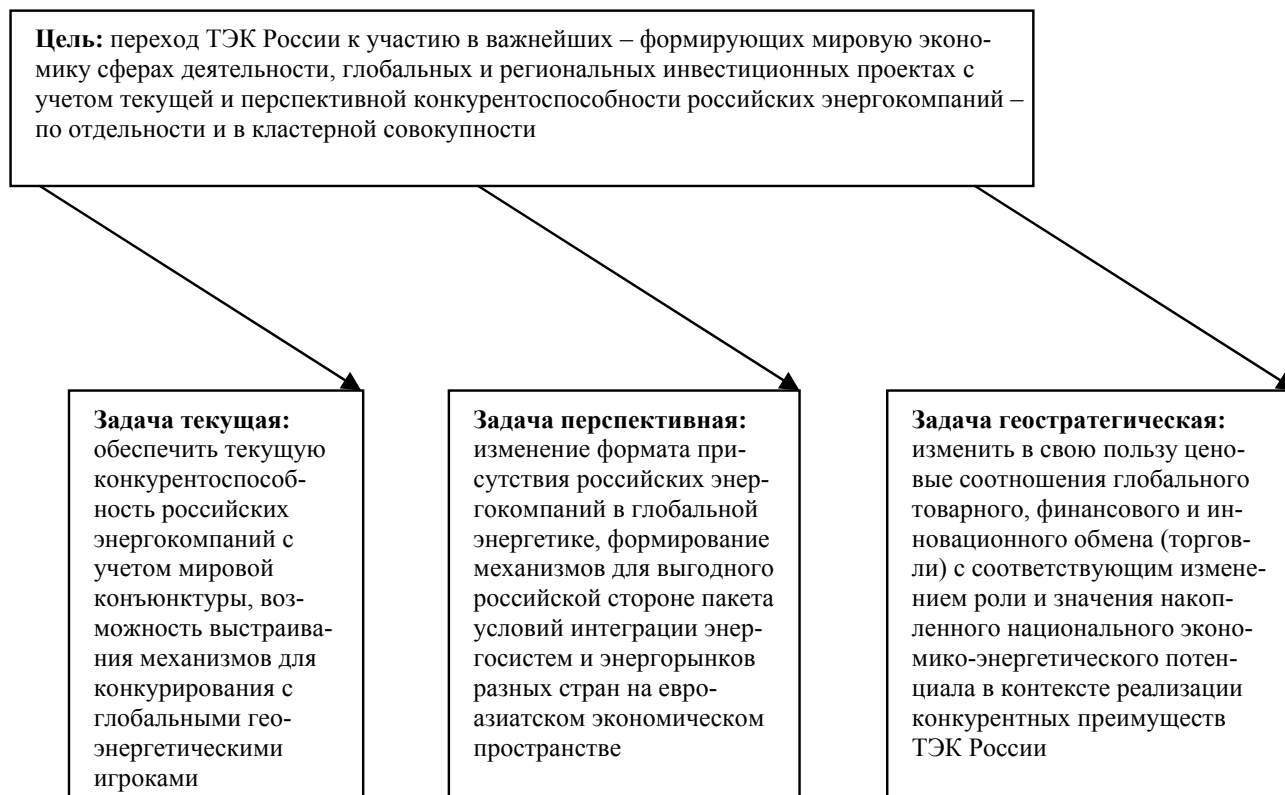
**Цель:** переход ТЭК России к участию в важнейших – формирующих мировую экономику сферах деятельности, глобальных и региональных инвестиционных проектах с учетом текущей и перспективной конкурентоспособности российских энергокомпаний – по отдельности и в кластерной совокупности

**Задача текущая:** обеспечить текущую конкурентоспособность российских энергокомпаний с учетом мировой конъюнктуры, возможность выстраивания механизмов для конкурирования с глобальными геоэнергетическими игроками

**Задача перспективная:** изменение формата присутствия российских энергокомпаний в глобальной энергетике, формирование механизмов для выгодного российской стороне пакета условий интеграции энергосистем и энергорынков разных стран на евроазиатском экономическом пространстве

**Задача геостратегическая:** изменить в свою пользу ценовые соотношения глобального товарного, финансового и инновационного обмена (торговли) с соответствующим изменением роли и значения накопленного национального экономико-энергетического потенциала в контексте реализации конкурентных преимуществ ТЭК России